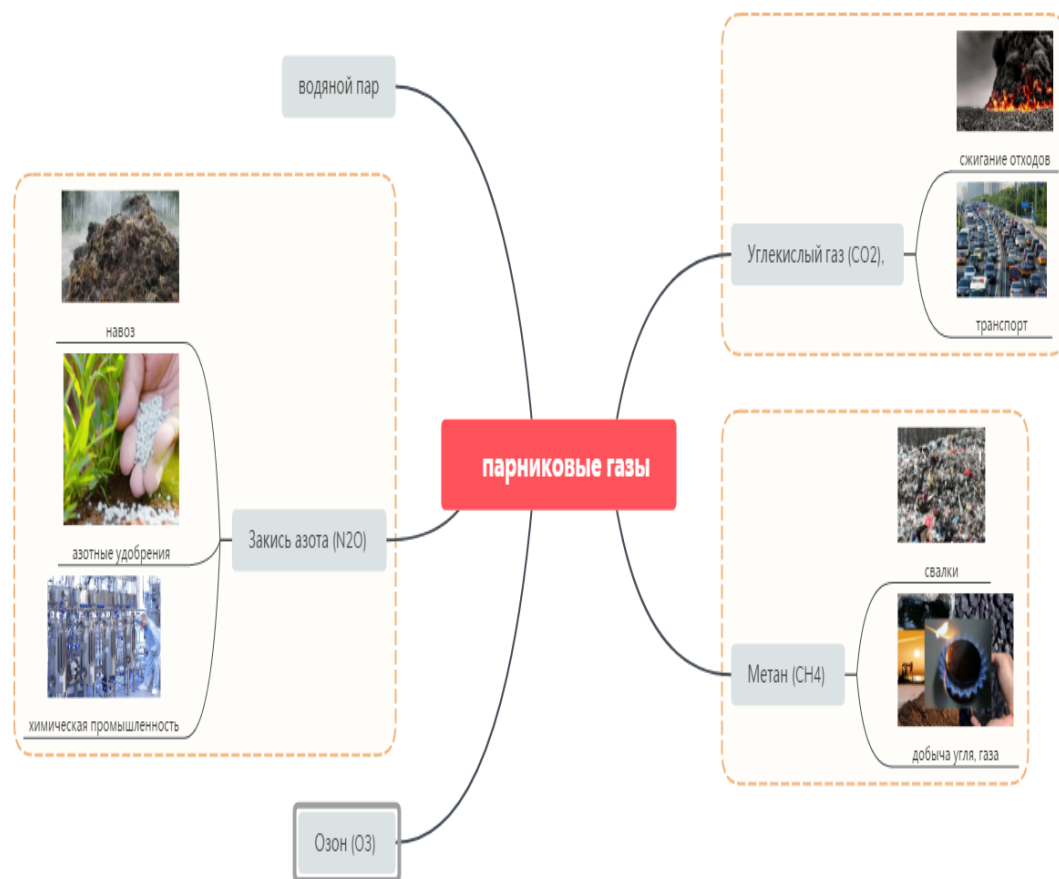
парниковые газы

водяной пар

Углекислый газ (CO2),

сжигание отходов

транспорт

Закись азота (N2O)

навоз

азотные удобрения

химическая промышленность

Метан (CH4)

свалки

добыча угля, газа

Озон (O3)